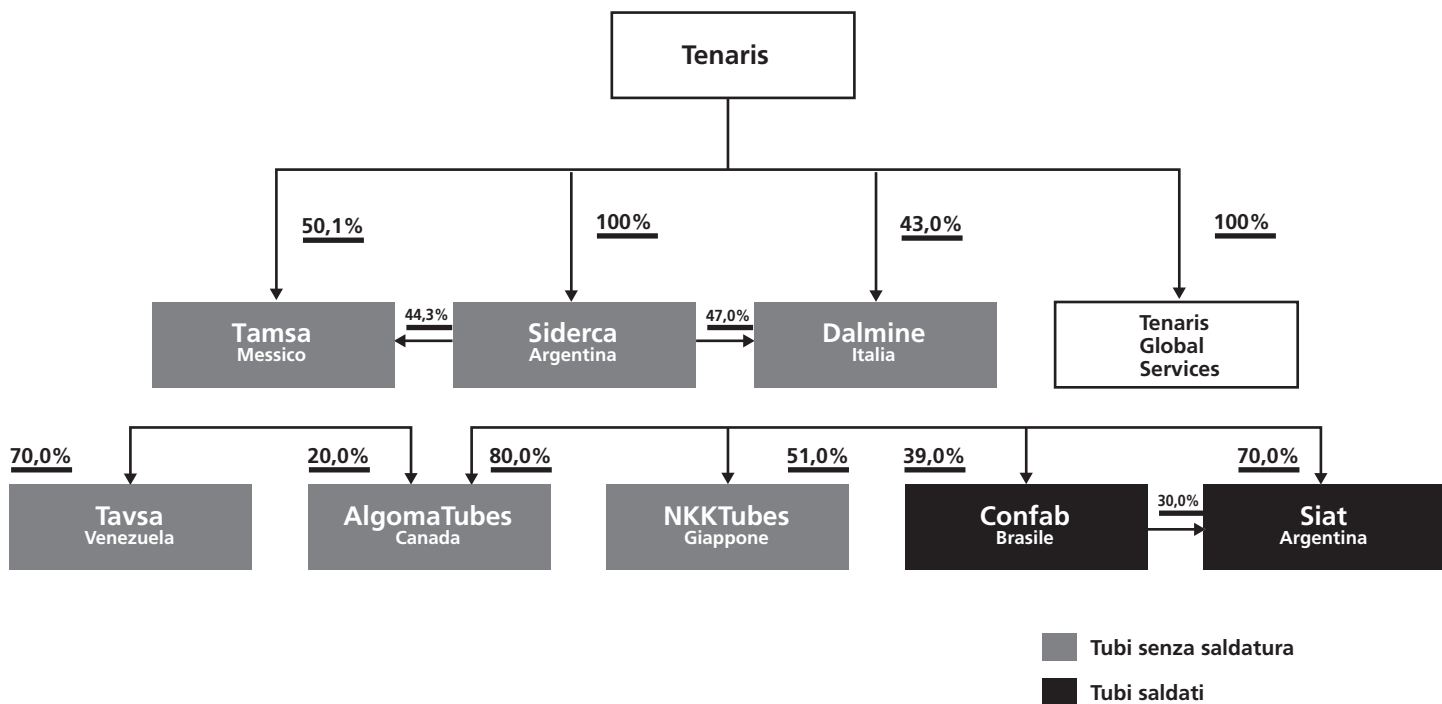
Tenaris

50,1%

100%

43,0%

100%

Tamsa
Messico

44,3%

Siderca
Argentina

47,0%

Dalmine
Italia

Tenaris Global Services

70,0%

20,0%

80,0%

51,0%

39,0%

70,0%

Tavsa
Venezuela

AlgomaTubes
Canada

NKKTubes
Giappone

Confab
Brasile

30,0%

Siat
Argentina

Tubi senza saldatura

Tubi saldati